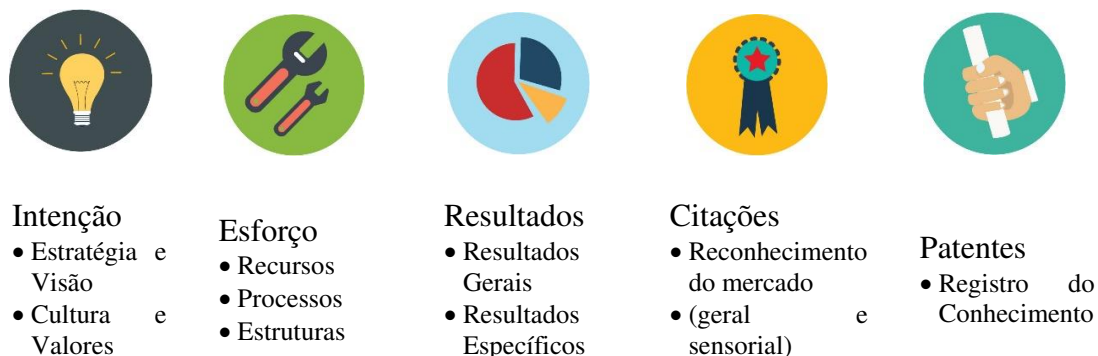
Intenção
- Estratégia e Visão
- Cultura e Valores

Esforço
- Recursos
- Processos
- Estruturas

Resultados
- Resultados Gerais
- Resultados Específicos

Citações
- Reconhecimento do mercado
- (geral e sensorial)

Patentes
- Registro do Conhecimento